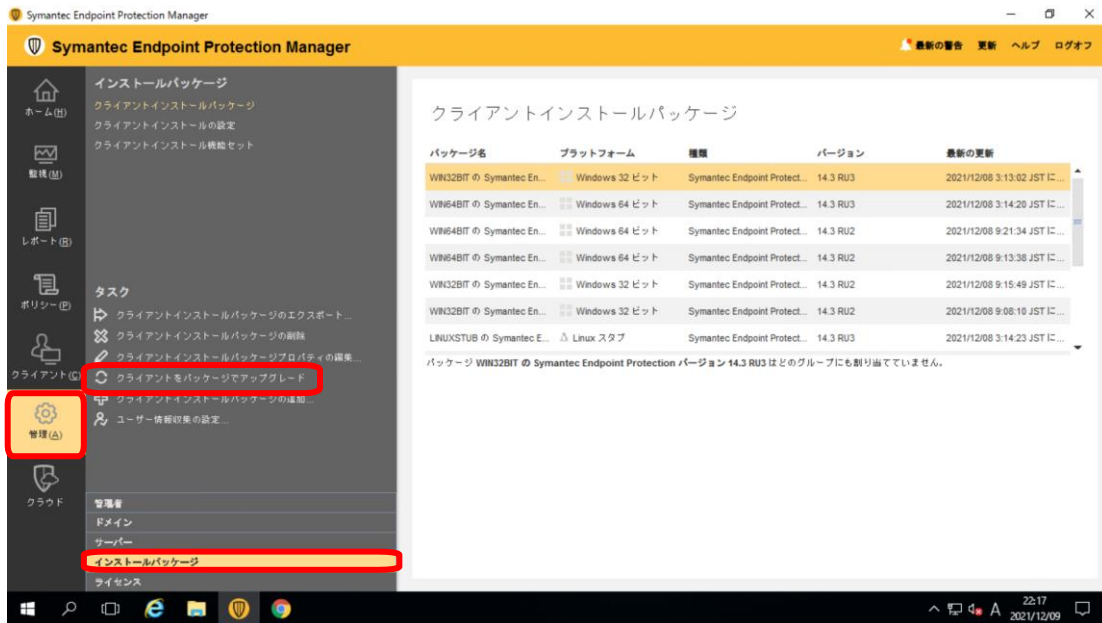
Symantec Endpoint Protection Manager

Symantec Endpoint Protection Manager

最新の警告 更新 ヘルプ ログオフ

ホーム(H)

監視(M)

レポート(R)

ポリシー(P)

クライアント(C)

管理(A)

クラウド

インストールパッケージ
クライアントインストールパッケージ
クライアントインストールの設定
クライアントインストール機能セット

タスク
クライアントインストールパッケージのエクスポート...
クライアントインストールパッケージの削除
クライアントインストールパッケージプロパティの編集...
クライアントをパッケージでアップグレード
クライアントインストールパッケージの追加...
ユーザー情報収集の設定...

管理者
ドメイン
サーバー
インストールパッケージ
ライセンス

クライアントインストールパッケージ

| パッケージ名 | プラットフォーム | 種類 | バージョン | 最新の更新 |
|---|---|---|---|---|
| WIN32BIT の Symantec En... | Windows 32 ビット | Symantec Endpoint Protect... | 14.3 RU3 | 2021/12/08 3:13:02 JST に... |
| WIN64BIT の Symantec En... | Windows 64 ビット | Symantec Endpoint Protect... | 14.3 RU3 | 2021/12/08 3:14:20 JST に... |
| WIN64BIT の Symantec En... | Windows 64 ビット | Symantec Endpoint Protect... | 14.3 RU2 | 2021/12/08 9:21:34 JST に... |
| WIN64BIT の Symantec En... | Windows 64 ビット | Symantec Endpoint Protect... | 14.3 RU2 | 2021/12/08 9:13:38 JST に... |
| WIN32BIT の Symantec En... | Windows 32 ビット | Symantec Endpoint Protect... | 14.3 RU2 | 2021/12/08 9:15:49 JST に... |
| WIN32BIT の Symantec En... | Windows 32 ビット | Symantec Endpoint Protect... | 14.3 RU2 | 2021/12/08 9:08:10 JST に... |
| LINUXSTUB の Symantec E... | Linux スタブ | Symantec Endpoint Protect... | 14.3 RU3 | 2021/12/08 3:14:23 JST に... |

パッケージ WIN32BIT の Symantec Endpoint Protection バージョン 14.3 RU3 はどのグループにも割り当てていません。

22:17
2021/12/09